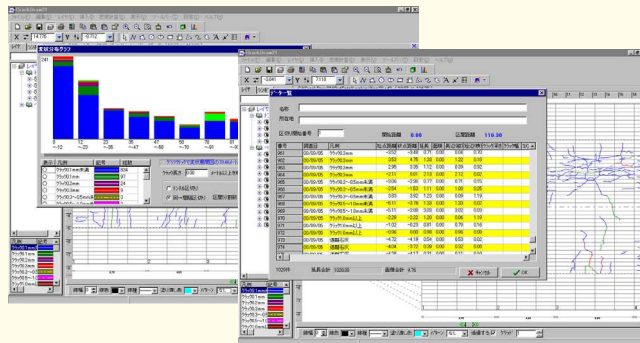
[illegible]

データ一覧

名称

所在地

区分開始番号

開始距離 0.00

区間距離 110.30

| 番号 | 調査日 | 凡例 |
|---|---|---|
| 001 | 00/06/05 | クラック0.1mm |
| 002 | 00/06/05 | クラック0.2mm |
| 003 | 00/06/05 | クラック0.3mm |
| 004 | 00/06/05 | クラック0.2mm |
| 005 | 00/06/05 | クラック0.2～0.5mm未満 |
| 006 | 00/06/05 | クラック0.2～0.5mm未満 |
| 007 | 00/06/05 | クラック0.3mm |
| 008 | 00/06/05 | クラック0.5～1.0mm未満 |
| 009 | 00/06/05 | クラック0.3mm |
| 010 | 00/06/05 | クラック0.5～1.0mm未満 |
| 011 | 00/06/05 | クラック1.0mm以上 |
| 012 | 00/06/05 | クラック0.2mm |
| 013 | 00/06/05 | 遊離石灰 |
| 014 | 00/06/05 | 遊離石灰 |

キャンセル

OK

クラック幅分布グラフ

0～12

12～23

23～35

35～47

47～58

58～70

70～82

82～93

表示 凡例 記号 総数

クラック0.1mm未満

クラック0.1mm

クラック0.2mm

クラック0.3mm

クラック0.2～0.5mm

クラック0.5mm

クラックの長さ

タイプ